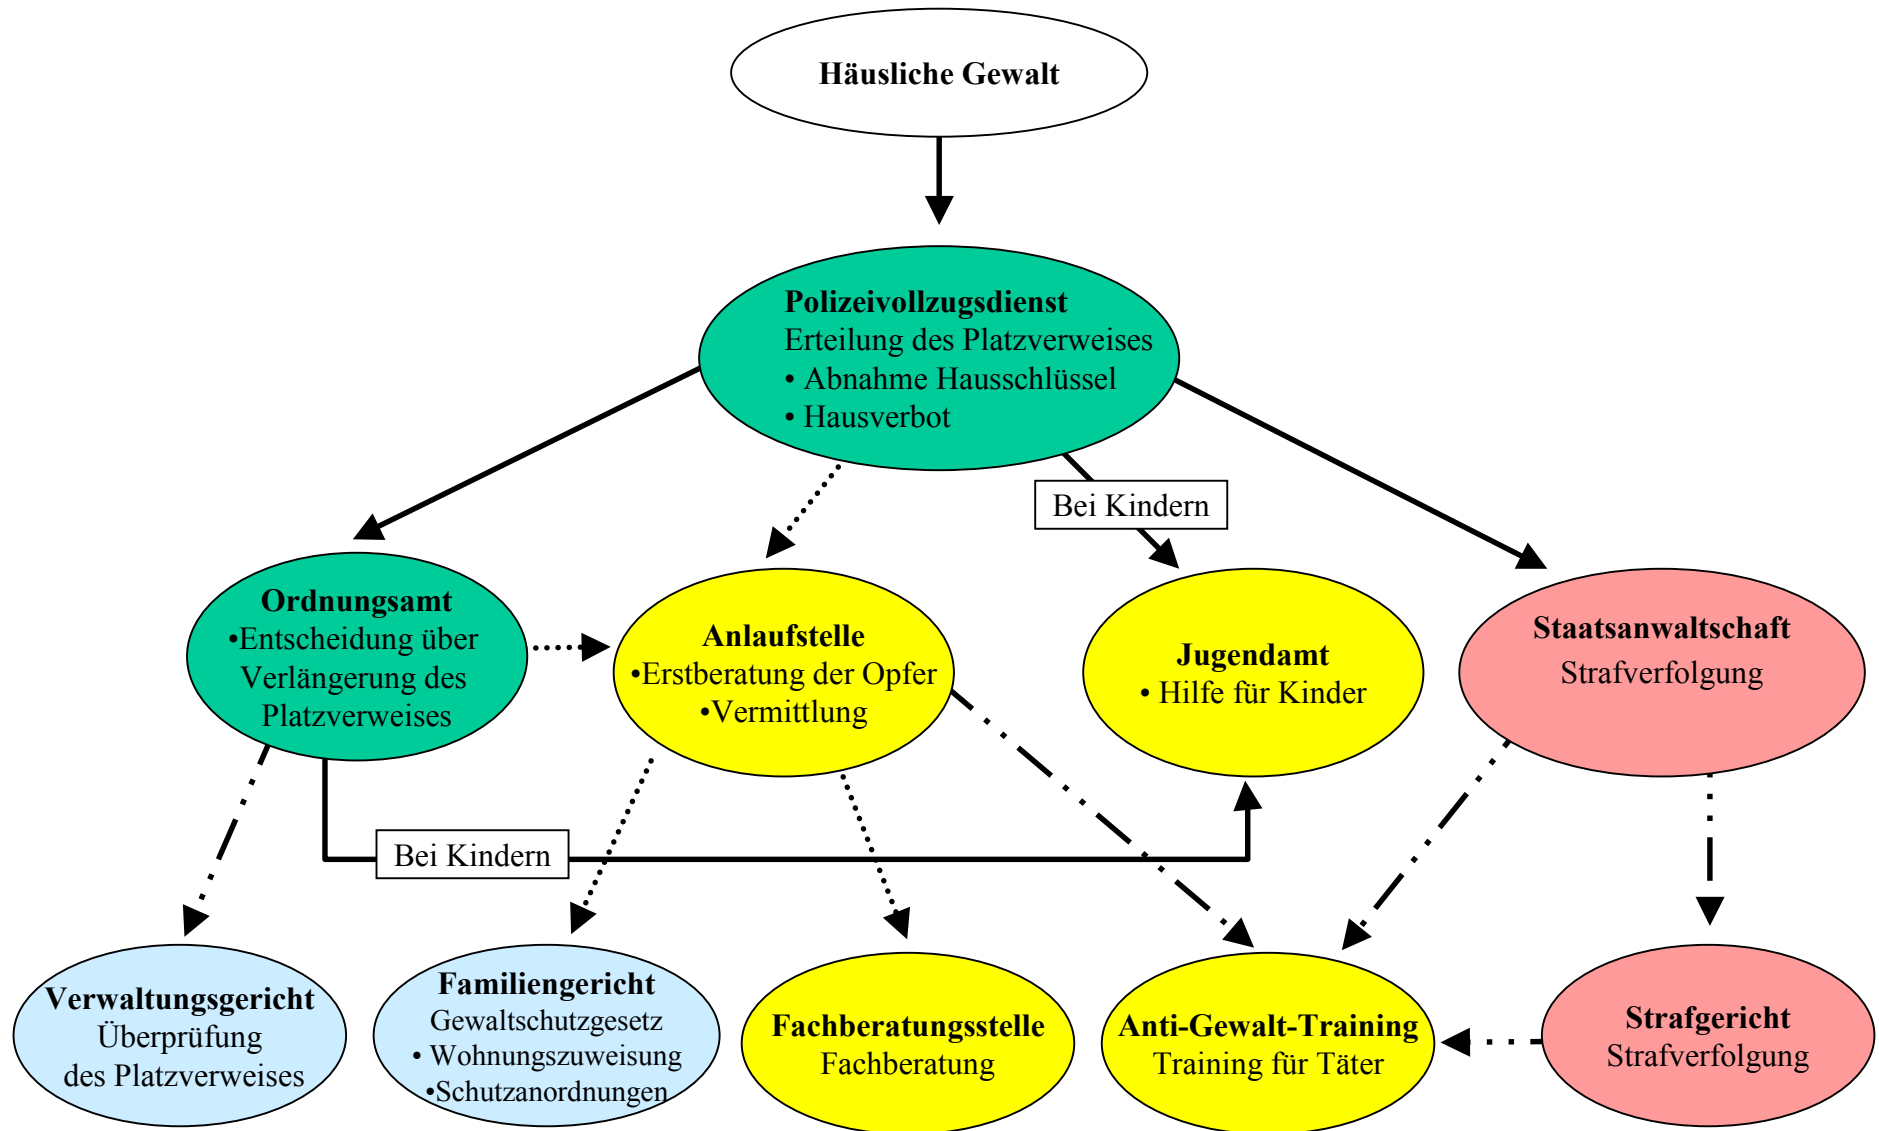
Häusliche Gewalt

Polizeivollzugsdienst
Erteilung des Platzverweises
• Abnahme Hausschlüssel
• Hausverbot

Bei Kindern

Ordnungsamt
•Entscheidung über Verlängerung des Platzverweises

Anlaufstelle
•Erstberatung der Opfer
•Vermittlung

Jugendamt
• Hilfe für Kinder

Staatsanwaltschaft
Strafverfolgung

Bei Kindern

Verwaltungsgericht
Überprüfung des Platzverweises

Familiengericht
Gewaltschutzgesetz
• Wohnungszuweisung
•Schutzanordnungen

Fachberatungsstelle
Fachberatung

Anti-Gewalt-Training
Training für Täter

Strafgericht
Strafverfolgung